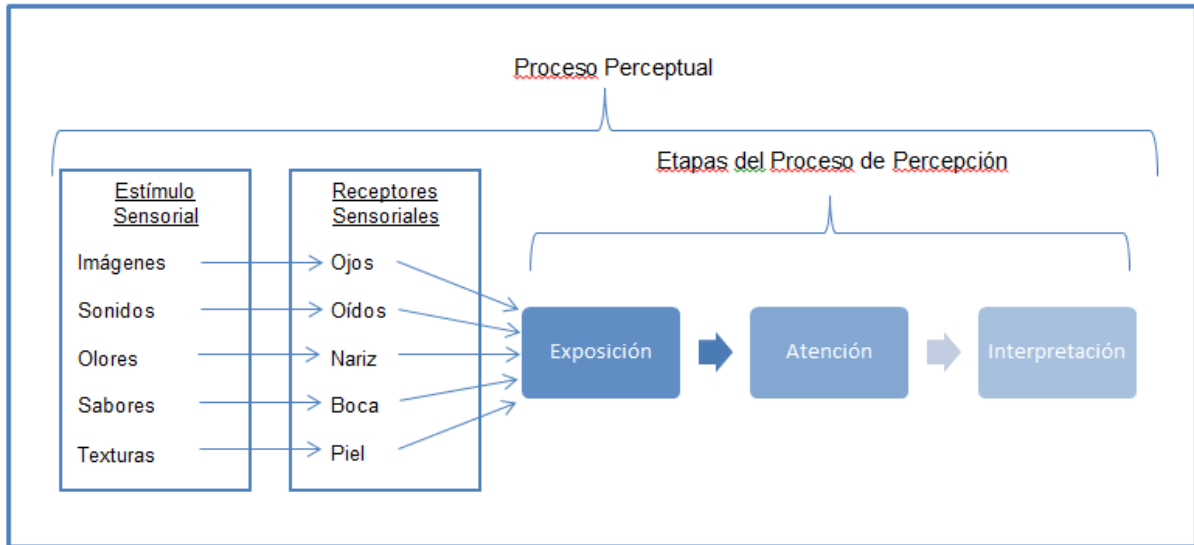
Proceso Perceptual

Etapas del Proceso de Percepción

Estímulo Sensorial

Imágenes
Sonidos
Olores
Sabores
Texturas

Receptores Sensoriales

Ojos
Oídos
Nariz
Boca
Piel

Exposición

Atención

Interpretación